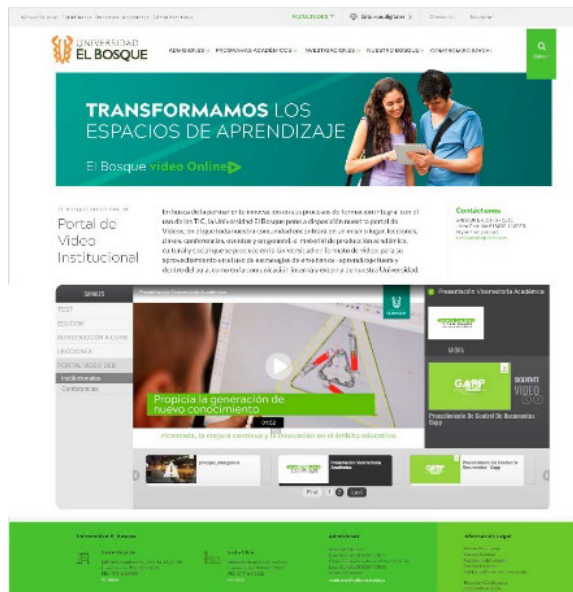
UNIVERSIDAD EL BOSQUE

ADMISIONES PROGRAMAS ACADÉMICOS INVESTIGACIONES NUESTRO BOSQUE COMPROMISO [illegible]

TRANSFORMAMOS LOS ESPACIOS DE APRENDIZAJE

El Bosque video Online

Portal de Video Institucional

En búsqueda de potenciar la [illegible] de los procesos de formación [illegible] con el uso de las TIC, la Universidad El Bosque pone a disposición su nuevo portal de Videos, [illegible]

Contáctenos

CANALES

TEST
EDUCON
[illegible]
LECCIONES
PORTAL VIDEO UEB
Institucionales
Conferencias

Presentación Vicerrectoría Académica

Propicia la generación de nuevo conocimiento

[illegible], la mejora continua y la innovación en el ámbito educativo.

GAPP

Procedimiento De Control De Documentos Gapp

Presentación Vicerrectoría Académica

First 1 2 Last

Universidad El Bosque

Admisiones

Información Legal